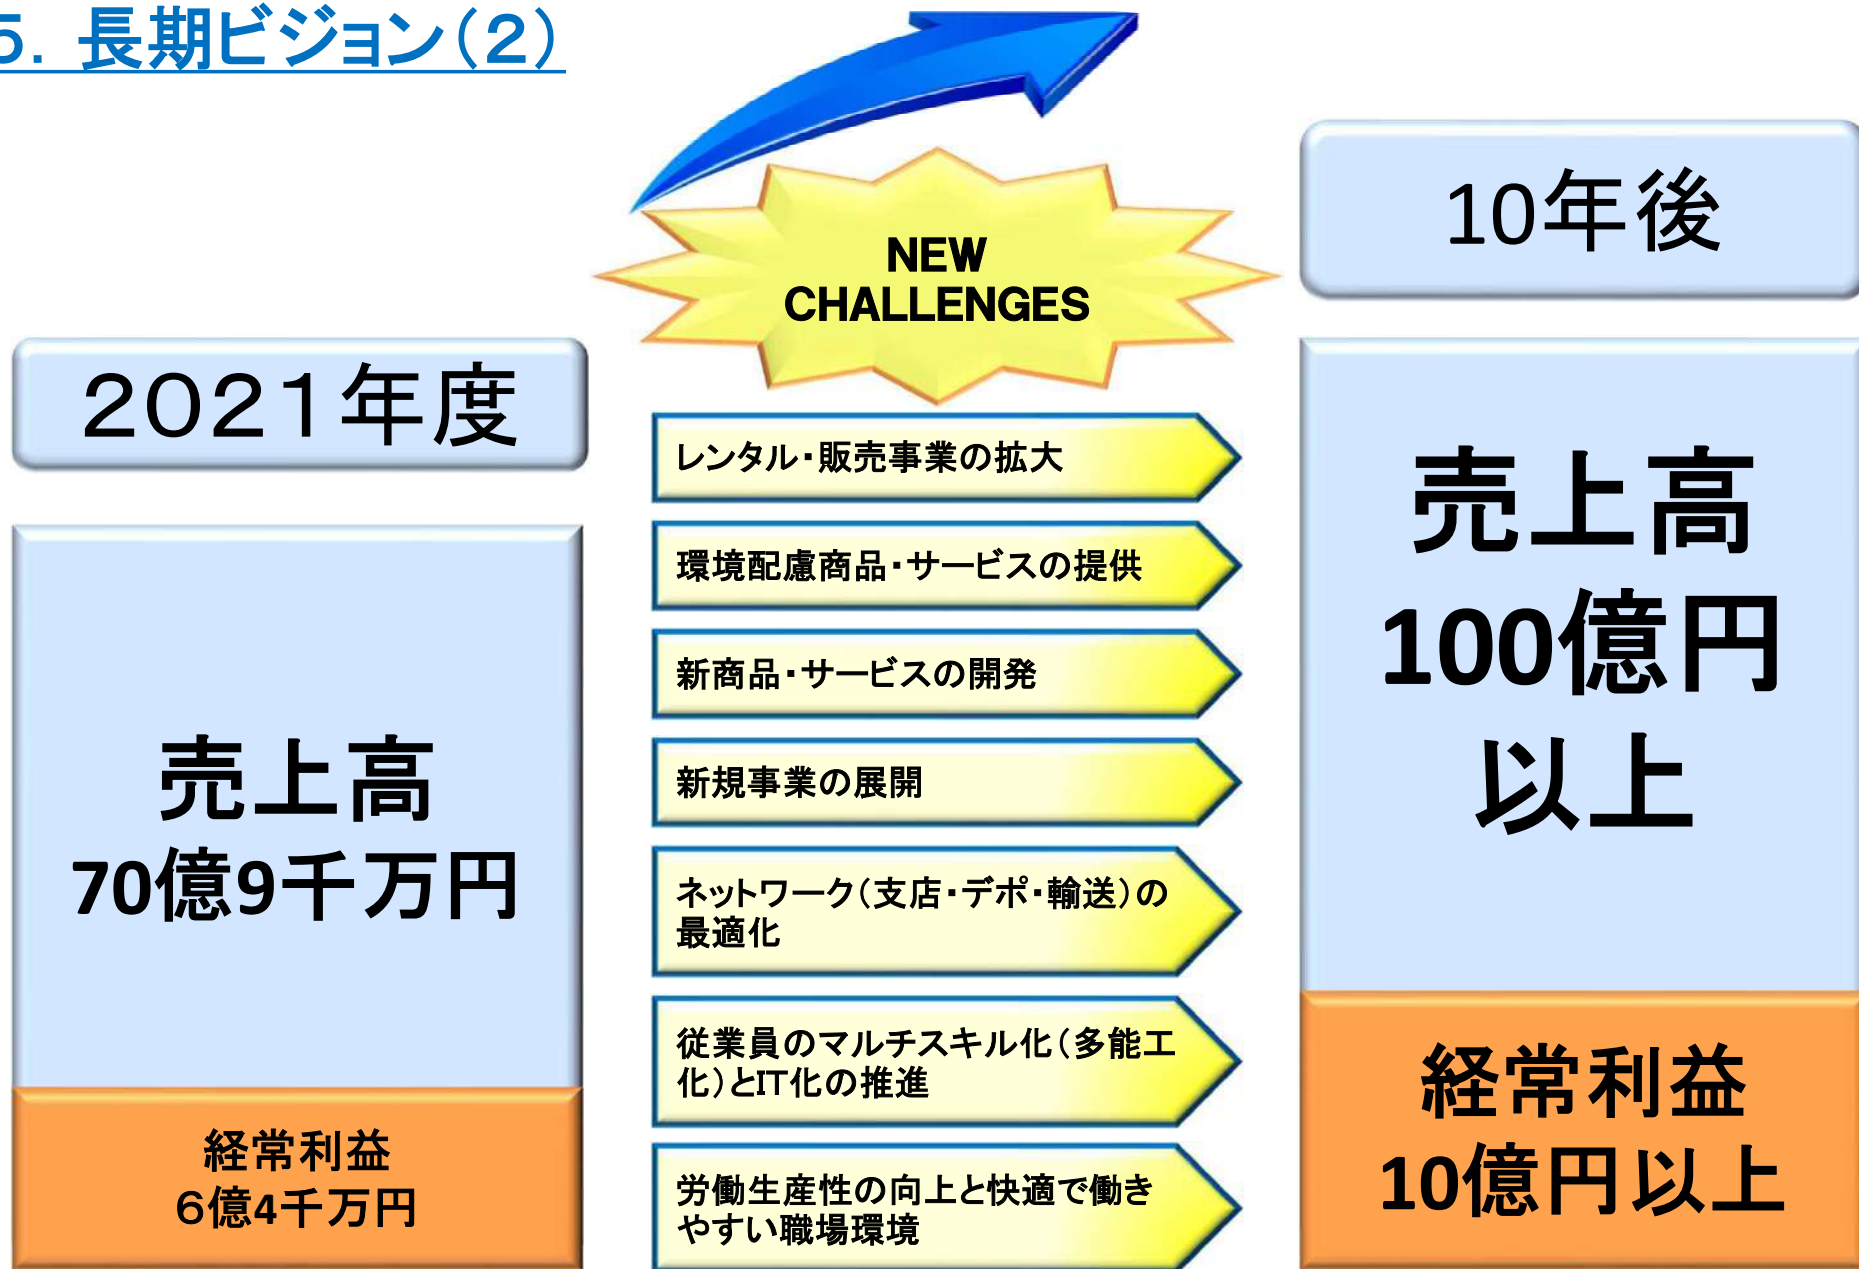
5. 長期ビジョン(2)

NEW CHALLENGES

10年後

2021年度

レンタル・販売事業の拡大

環境配慮商品・サービスの提供

新商品・サービスの開発

新規事業の展開

ネットワーク(支店・デポ・輸送)の最適化

従業員のマルチスキル化(多能工化)とIT化の推進

労働生産性の向上と快適で働きやすい職場環境

売上高
70億9千万円

経常利益
6億4千万円

売上高
100億円
以上

経常利益
10億円以上